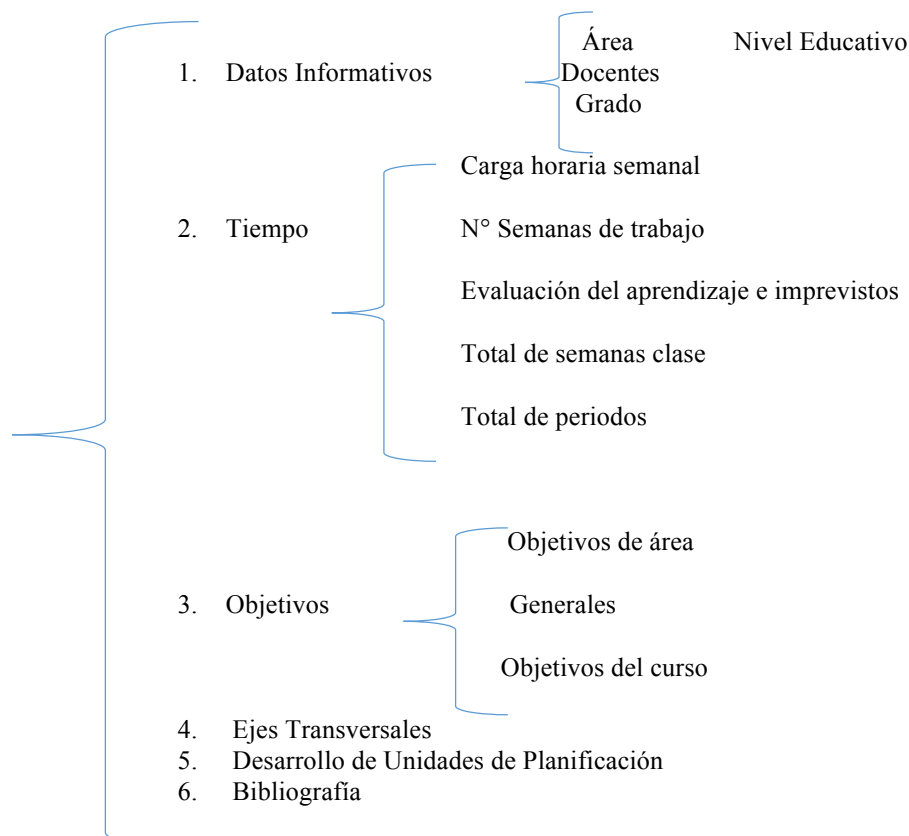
1. Datos Informativos

Área Nivel Educativo
Docentes
Grado

2. Tiempo

Carga horaria semanal

N° Semanas de trabajo

Evaluación del aprendizaje e imprevistos

Total de semanas clase

Total de periodos

3. Objetivos

Objetivos de área

Generales

Objetivos del curso

4. Ejes Transversales
5. Desarrollo de Unidades de Planificación
6. Bibliografía